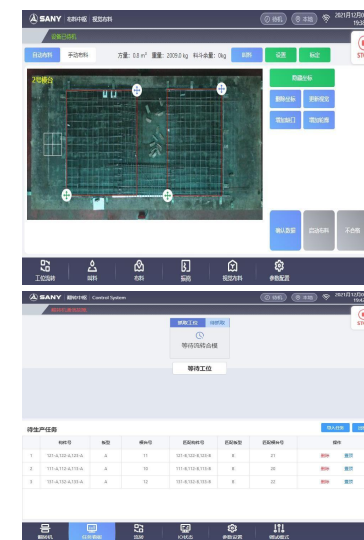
SANY 布料中控 视觉布料

设备已待机

自动布料 手动布料 方量: 0.8 m³ 重量: 2009.6 kg 料斗余量: 0kg

2#模台

确认分料

删除分料 更新模型

增加模口 增加振捣

确认数据 启动布料

工况切换 供料 布料 振捣 视觉布料 参数配置

SANY 翻转中控 Control System

等待工位

等待工位

待生产任务

| 构件号 | 板型 | 模台号 | 匹配构件号 | 匹配板型 | 匹配模台号 | 操作 |
|---|---|---|---|---|---|---|
| 1 | 121-A-123-4,124-A | 4 | 11 | 121-B-123-8,124-B | 8 | 21 | 删除 重置 |
| 2 | 171-A-112-4,119-A | 4 | 10 | 111-B-112-8,119-B | 8 | 20 | 删除 重置 |
| 3 | 131-A-113-4,135-A | 4 | 13 | 131-B-113-8,135-B | 8 | 22 | 删除 重置 |

翻转机 任务数据 流程 IO状态 参数设置 测试模式